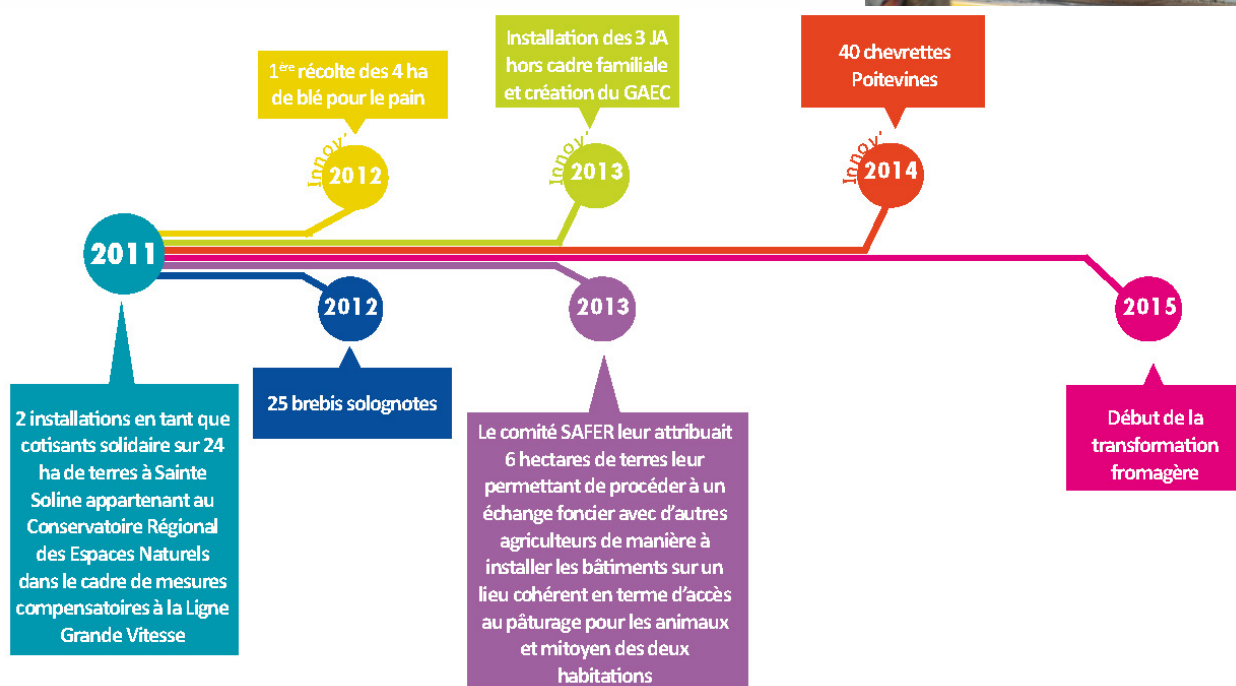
1$^{ère}$ récolte des 4 ha de blé pour le pain

Innov'

2012

Installation des 3 JA hors cadre familiale et création du GAEC

Innov'

2013

40 chevrettes Poitevines

Innov'

2014

2011

2012

2013

2015

2 installations en tant que cotisants solidaire sur 24 ha de terres à Sainte Soline appartenant au Conservatoire Régional des Espaces Naturels dans le cadre de mesures compensatoires à la Ligne Grande Vitesse

25 brebis solognotes

Le comité SAFER leur attribuait 6 hectares de terres leur permettant de procéder à un échange foncier avec d'autres agriculteurs de manière à installer les bâtiments sur un lieu cohérent en terme d'accès au pâturage pour les animaux et mitoyen des deux habitations

Début de la transformation fromagère